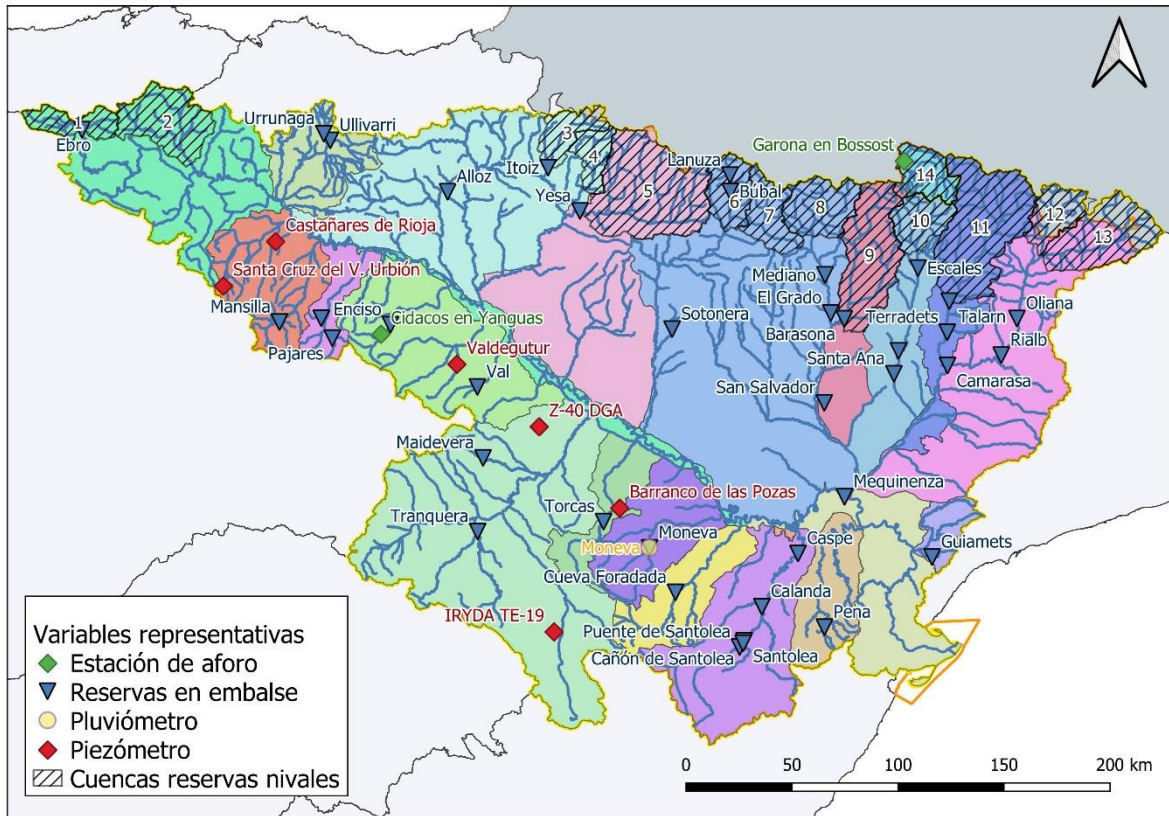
1
Ebro
2
Urrunaga
Ullivarri
3
Itoiz
4
Yesa
5
Lanuza
Búbal
6
7
8
Garona en Bossost
14
10
11
12
13
Alloz
Castañares de Rioja
Santa Cruz del V. Urbión
Mansilla
Pajares
Enciso
Cidacos en Yanguas
Valdegutur
Val
Sotonera
9
Mediano
El Grado
Barasona
Escales
Terradets
Talarn
Oliana
Rialb
Santa Ana
San Salvador
Camarasa
Z-40 DGA
Maidevera
Tranquera
Torcas
Barranco de las Pozas
Mequinenza
Moneva
Moneva
Caspe
Guiamets
Cueva Foradada
Calanda
Pena
IRYDA TE-19
Puente de Santolea
Cañón de Santolea
Santolea

Variables representativas
Estación de aforo
Reservas en embalse
Pluviómetro
Piezómetro
Cuencas reservas nivales

0 50 100 150 200 km